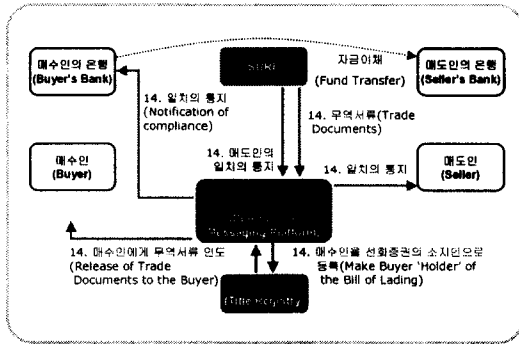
매수인의 은행 (Buyer's Bank)

SWIFT

자금이체 (Fund Transfer)

매도인의 은행 (Seller's Bank)

14. 일치의 통지 (Notification of compliance)

14. 무역서류 (Trade Documents)

14. 매도인의 일치의 통지

14. 일치의 통지

매수인 (Buyer)

매도인 (Seller)

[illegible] Messaging Platform

14. 매수인에게 무역서류 인도 (Release of Trade Documents to the Buyer)

14. 매수인을 선하증권의 소지인으로 등록 (Make Buyer 'Holder' of the Bill of Lading)

Title Registry